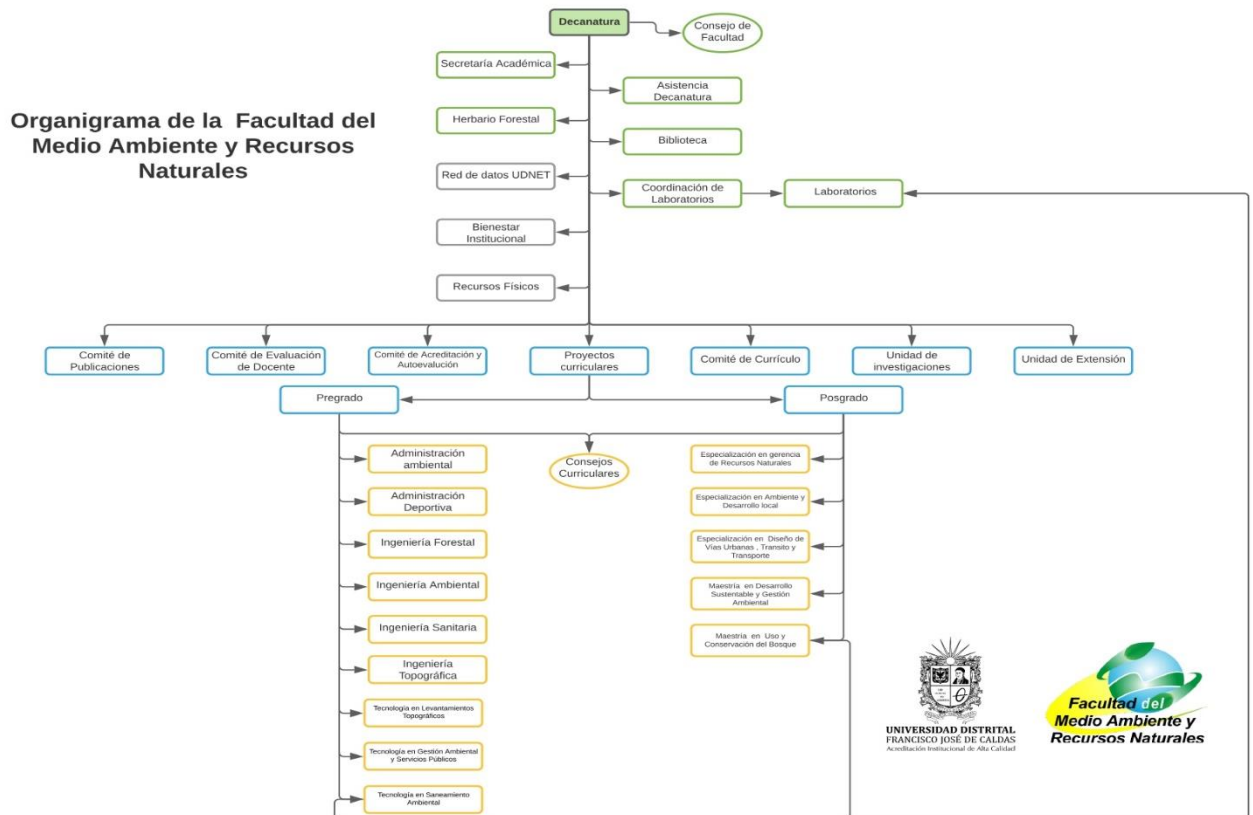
Organigrama de la Facultad del Medio Ambiente y Recursos Naturales

Decanatura

Consejo de Facultad

Secretaría Académica

Asistencia Decanatura

Herbario Forestal

Biblioteca

Red de datos UDNET

Coordinación de Laboratorios

Laboratorios

Bienestar Institucional

Recursos Físicos

Comité de Publicaciones

Comité de Evaluación de Docente

Comité de Acreditación y Autoevaluación

Proyectos curriculares

Comité de Currículo

Unidad de investigaciones

Unidad de Extensión

Pregrado

Posgrado

Consejos Curriculares

Administración ambiental

Administración Deportiva

Ingeniería Forestal

Ingeniería Ambiental

Ingeniería Sanitaria

Ingeniería Topográfica

Tecnología en Levantamientos Topográficos

Tecnología en Gestión Ambiental y Servicios Públicos

Tecnología en Saneamiento Ambiental

Especialización en gerencia de Recursos Naturales

Especialización en Ambiente y Desarrollo local

Especialización en Diseño de Vías Urbanas , Transito y Transporte

Maestría en Desarrollo Sustentable y Gestión Ambiental

Maestría en Uso y Conservación del Bosque

UNIVERSIDAD DISTRITAL FRANCISCO JOSÉ DE CALDAS
Acreditación Institucional de Alta Calidad

Facultad del Medio Ambiente y Recursos Naturales